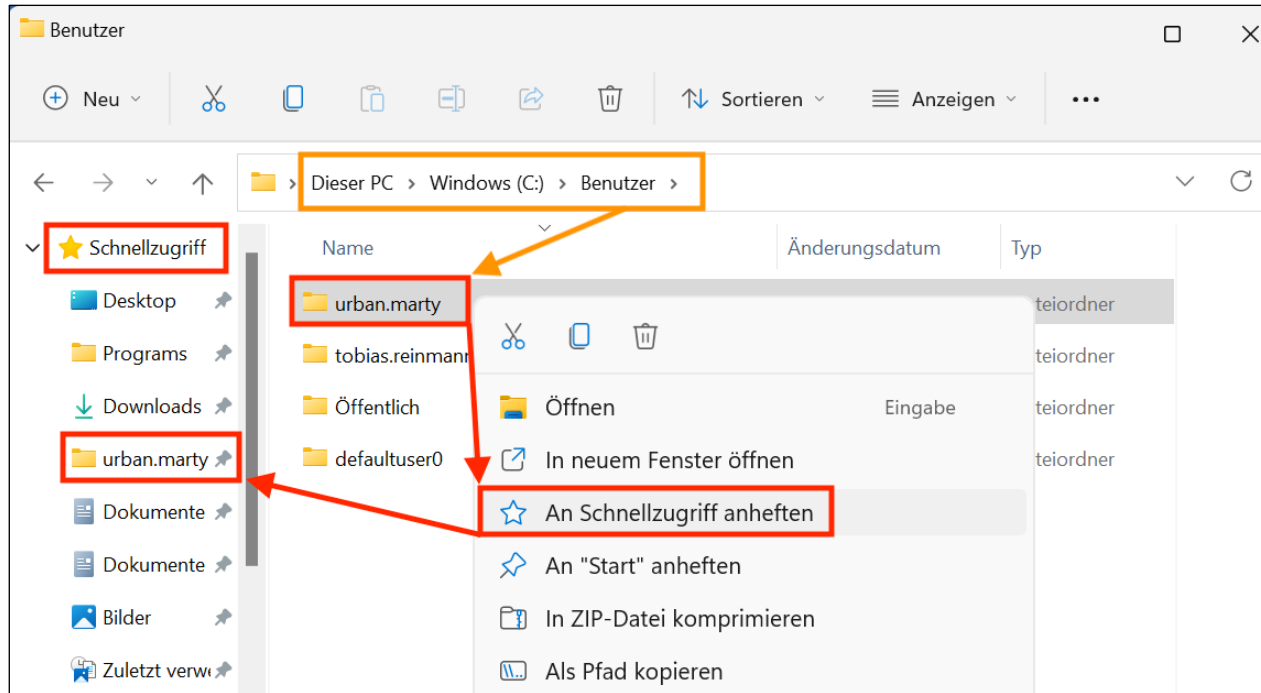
Benutzer

Neu

Sortieren

Anzeigen

...

Dieser PC > Windows (C:) > Benutzer >

Schnellzugriff

Desktop

Programs

Downloads

urban.marty

Dokumente

Dokumente

Bilder

Zuletzt verw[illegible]

Name

Änderungsdatum

Typ

urban.marty

tobias.reinmann

Öffentlich

defaultuser0

teiordner

teiordner

teiordner

teiordner

Öffnen

Eingabe

In neuem Fenster öffnen

An Schnellzugriff anheften

An "Start" anheften

In ZIP-Datei komprimieren

Als Pfad kopieren